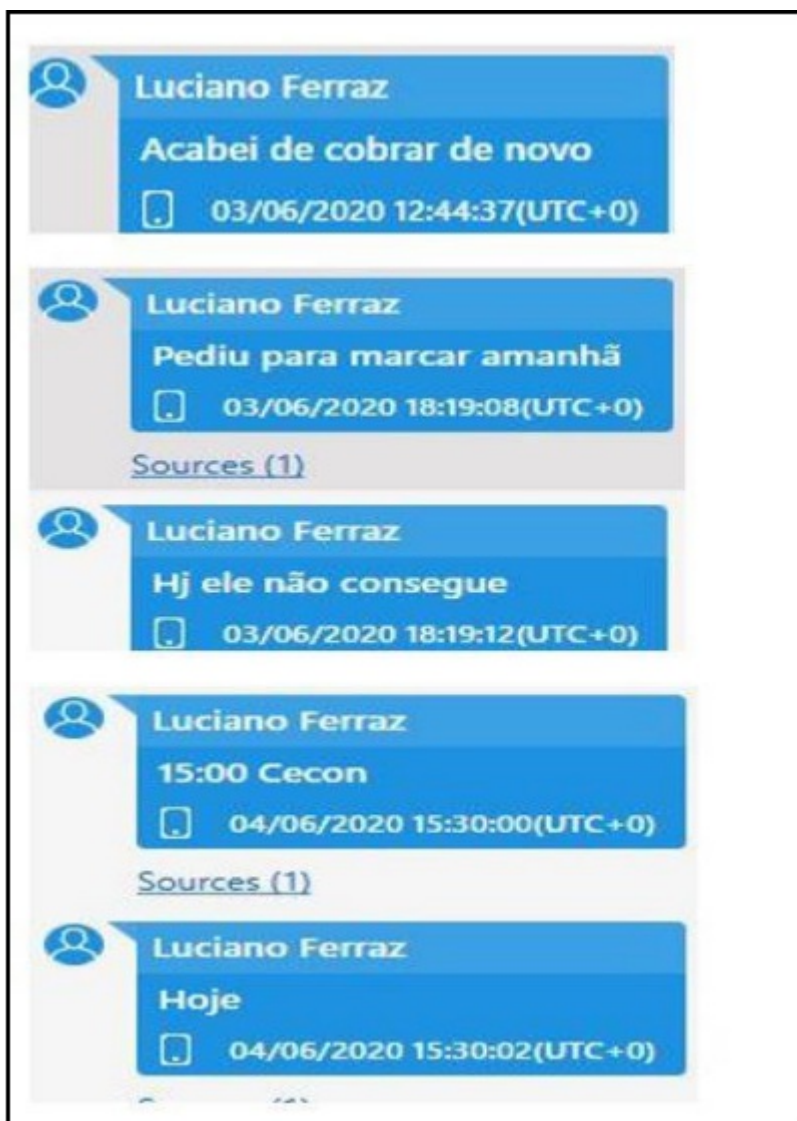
Luciano Ferraz
Acabei de cobrar de novo
03/06/2020 12:44:37(UTC+0)

Luciano Ferraz
Pediu para marcar amanhã
03/06/2020 18:19:08(UTC+0)
Sources (1)

Luciano Ferraz
Hj ele não consegue
03/06/2020 18:19:12(UTC+0)

Luciano Ferraz
15:00 Cecon
04/06/2020 15:30:00(UTC+0)
Sources (1)

Luciano Ferraz
Hoje
04/06/2020 15:30:02(UTC+0)
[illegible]